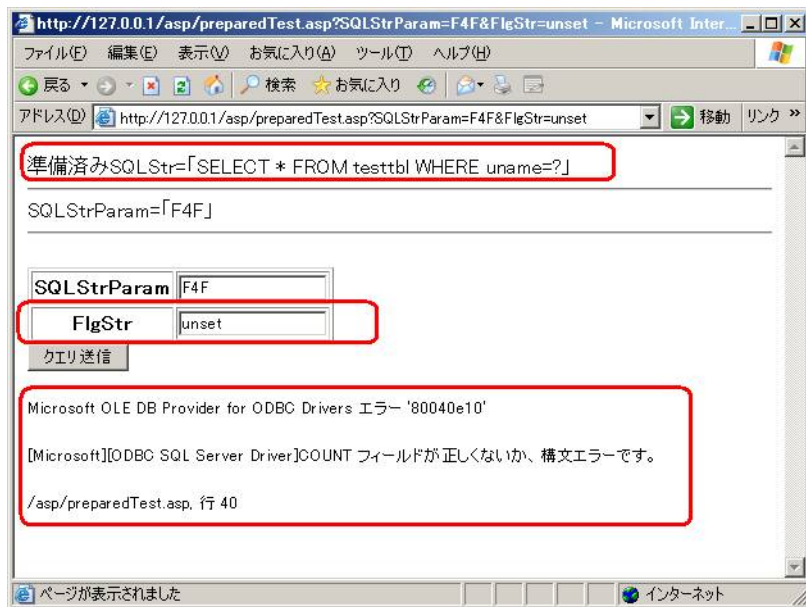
http://127.0.0.1/asp/preparedTest.asp?SQLStrParam=F4F&FlgStr=unset - Microsoft Inter...

ファイル(F) 編集(E) 表示(V) お気に入り(A) ツール(T) ヘルプ(H)

戻る 検索 お気に入り

アドレス(D) http://127.0.0.1/asp/preparedTest.asp?SQLStrParam=F4F&FlgStr=unset 移動 リンク »

準備済みSQLStr=「SELECT * FROM testtbl WHERE uname=?」

SQLStrParam=「F4F」

| SQLStrParam | F4F |
|---|---|
| FlgStr | unset |

クエリ送信

Microsoft OLE DB Provider for ODBC Drivers エラー '80040e10'

[Microsoft][ODBC SQL Server Driver]COUNT フィールドが正しくないか、構文エラーです。

/asp/preparedTest.asp, 行 40

ページが表示されました インターネット